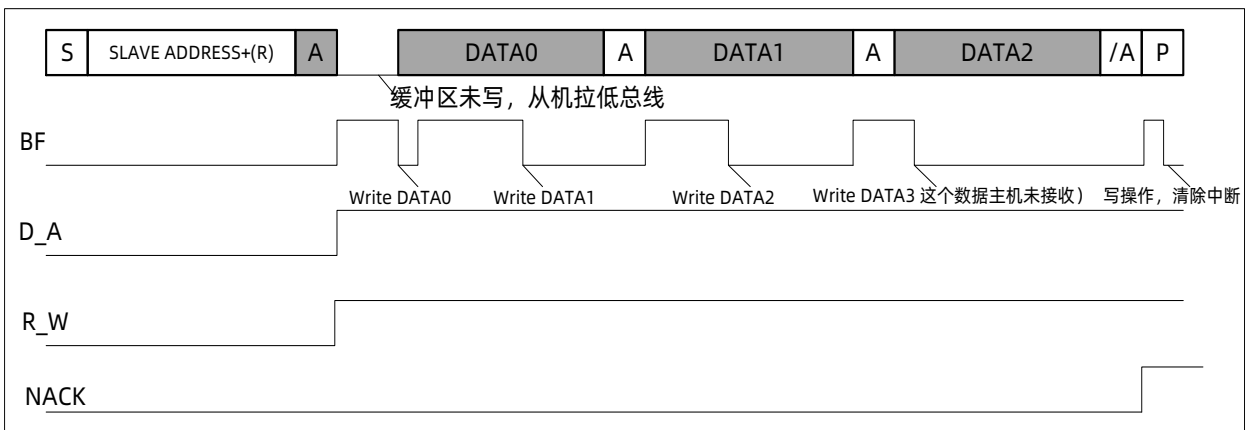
| S | SLAVE ADDRESS+(R) | A | | DATA0 | A | DATA1 | A | DATA2 | /A | P |
|---|---|---|---|---|---|---|---|---|---|---|

缓冲区未写，从机拉低总线

BF

Write DATA0 Write DATA1 Write DATA2 Write DATA3 这个数据主机未接收） 写操作，清除中断

D_A

R_W

NACK